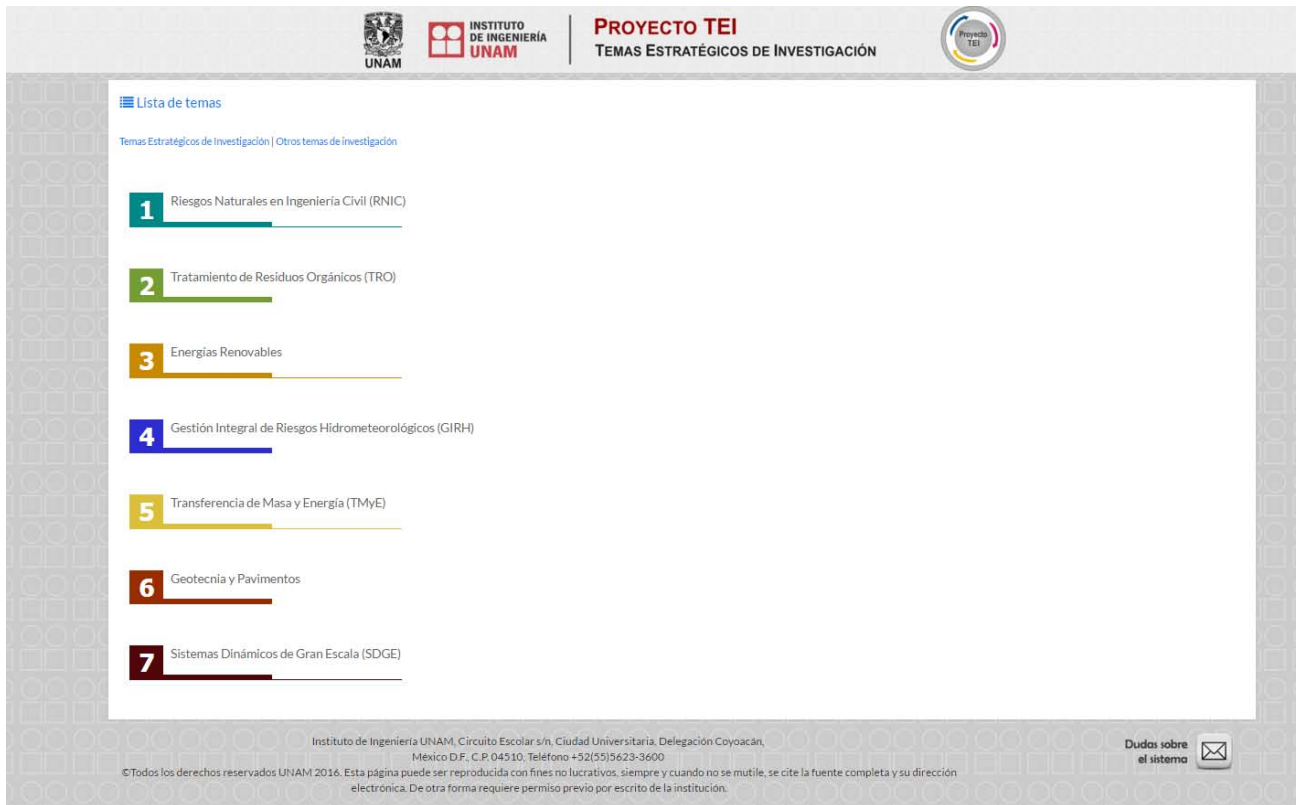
UNAM

INSTITUTO DE INGENIERÍA UNAM

PROYECTO TEI
TEMAS ESTRATÉGICOS DE INVESTIGACIÓN

Proyecto TEI

Lista de temas

Temas Estratégicos de Investigación | Otros temas de investigación

1 Riesgos Naturales en Ingeniería Civil (RNIC)

2 Tratamiento de Residuos Orgánicos (TRO)

3 Energías Renovables

4 Gestión Integral de Riesgos Hidrometeorológicos (GIRH)

5 Transferencia de Masa y Energía (TMyE)

6 Geotecnia y Pavimentos

7 Sistemas Dinámicos de Gran Escala (SDGE)

Instituto de Ingeniería UNAM, Circuito Escolar s/n, Ciudad Universitaria, Delegación Coyoacán, México D.F., C.P. 04510, Teléfono +52(55)5623-3600
©Todos los derechos reservados UNAM 2016. Esta página puede ser reproducida con fines no lucrativos, siempre y cuando no se mutile, se cite la fuente completa y su dirección electrónica. De otra forma requiere permiso previo por escrito de la institución.

Dudas sobre el sistema